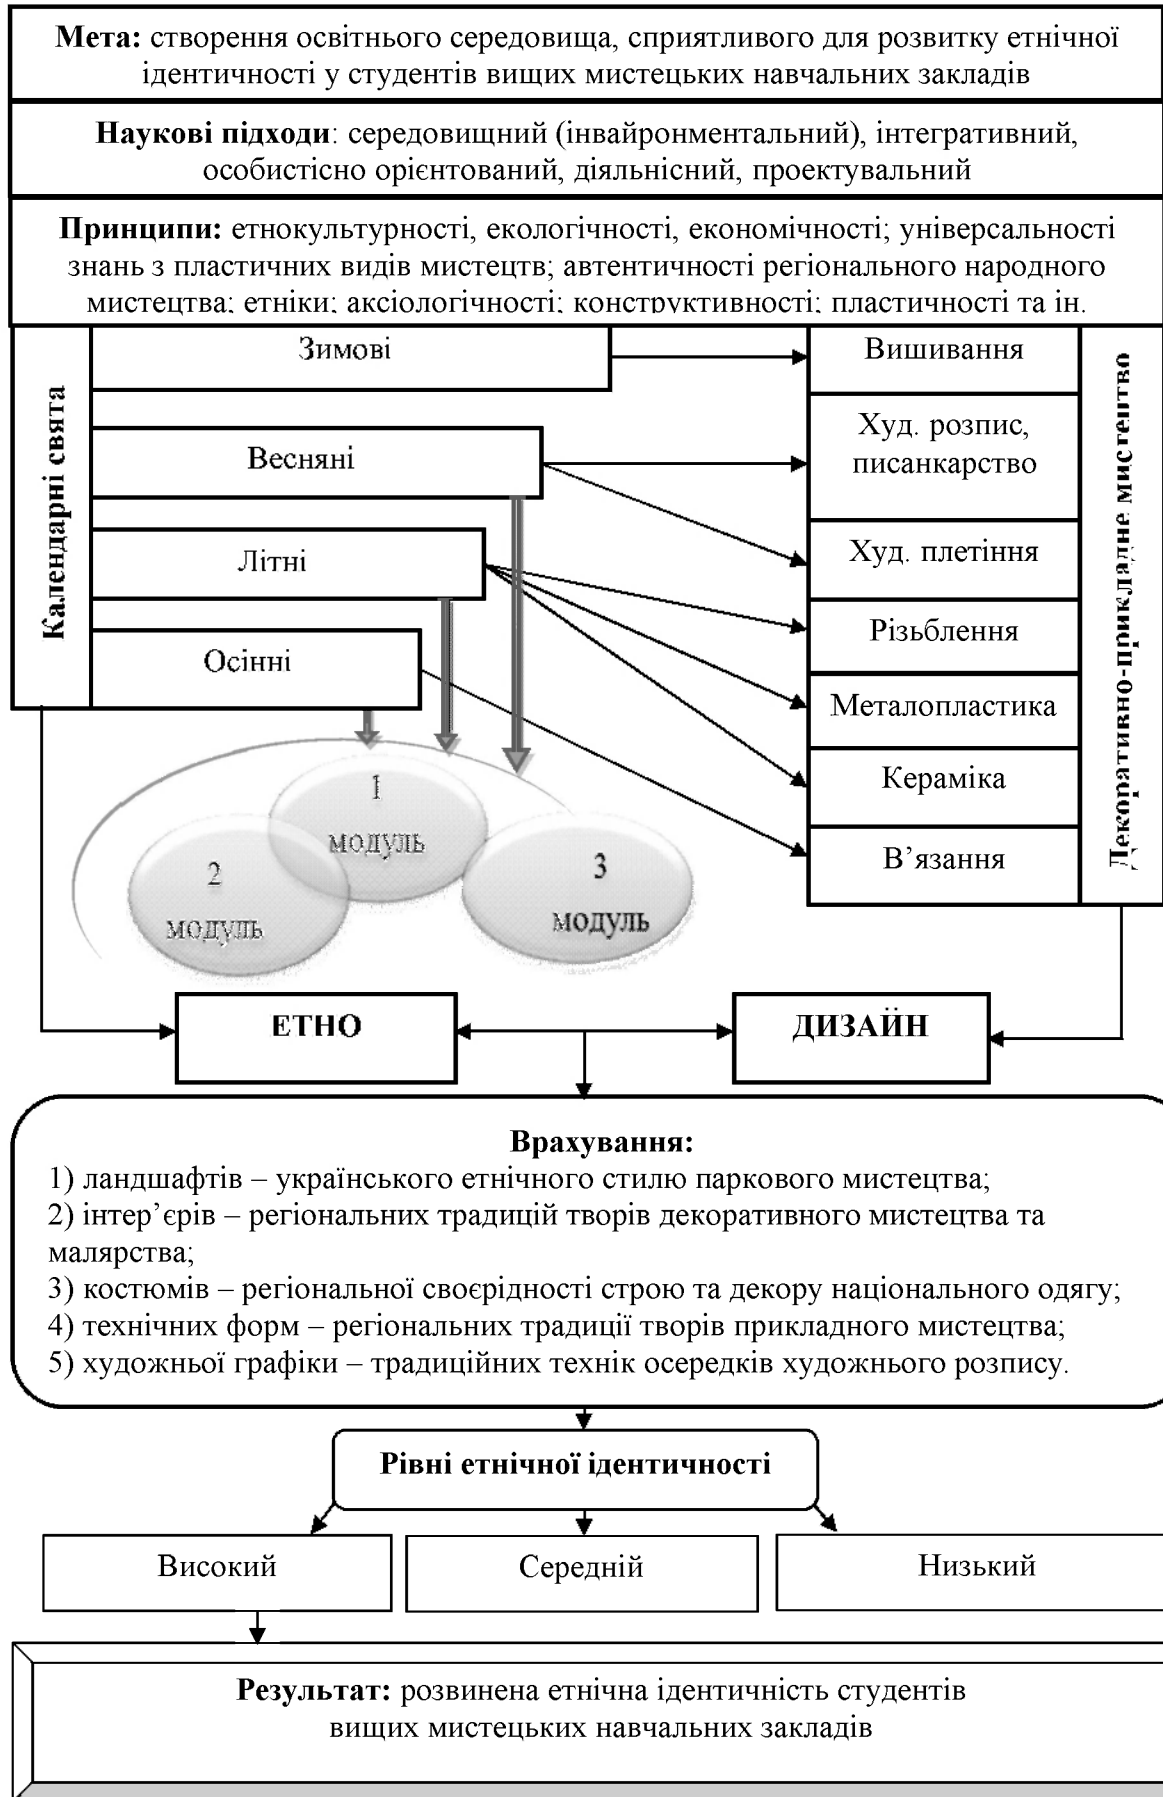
**Мета:** створення освітнього середовища, сприятливого для розвитку етнічної ідентичності у студентів вищих мистецьких навчальних закладів

**Наукові підходи**: середовищний (інвайронментальний), інтегративний, особистісно орієнтований, діяльнісний, проектувальний

**Принципи:** етнокультурності, екологічності, економічності; універсальності знань з пластичних видів мистецтв; автентичності регіонального народного мистецтва; етніки; аксіологічності; конструктивності; пластичності та ін.

Календарні свята

Зимові

Весняні

Літні

Осінні

Вишивання

Худ. розпис, писанкарство

Худ. плетіння

Різьблення

Металопластика

Кераміка

В’язання

Декоративно-прикладне мистецтво

1 модуль

2 модуль

3 модуль

ЕТНО

ДИЗАЙН

**Врахування:**
1) ландшафтів – українського етнічного стилю паркового мистецтва;
2) інтер’єрів – регіональних традицій творів декоративного мистецтва та малярства;
3) костюмів – регіональної своєрідності строю та декору національного одягу;
4) технічних форм – регіональних традиції творів прикладного мистецтва;
5) художньої графіки – традиційних технік осередків художнього розпису.

**Рівні етнічної ідентичності**

Високий

Середній

Низький

**Результат:** розвинена етнічна ідентичність студентів вищих мистецьких навчальних закладів